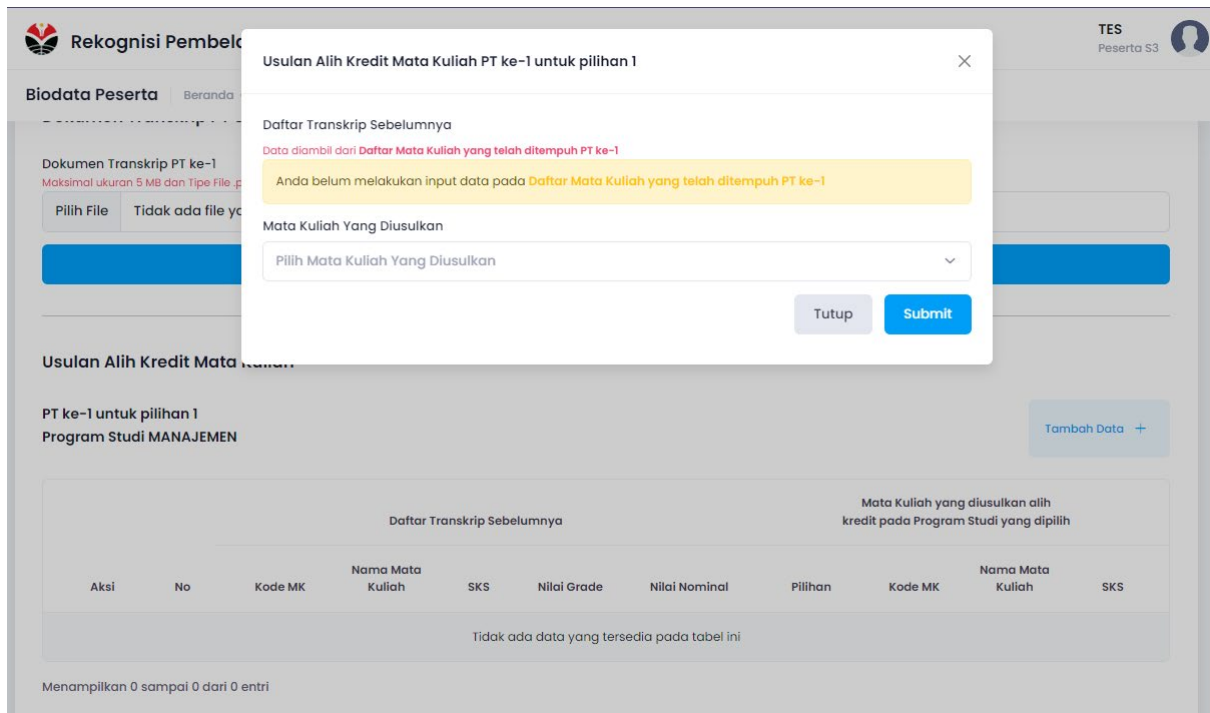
Rekognisi Pembel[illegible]

TES
Peserta S3

Biodata Peserta | Beranda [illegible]

Dokumen Transkrip PT ke-1
Maksimal ukuran 5 MB dan Tipe File .p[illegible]

Pilih File | Tidak ada file ya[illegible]

Usulan Alih Kredit Mata Kuliah

PT ke-1 untuk pilihan 1
Program Studi MANAJEMEN

Tambah Data +

| Aksi | No | Daftar Transkrip Sebelumnya: Kode MK | Nama Mata Kuliah | SKS | Nilai Grade | Nilai Nominal | Mata Kuliah yang diusulkan alih kredit pada Program Studi yang dipilih: Pilihan | Kode MK | Nama Mata Kuliah | SKS |
|---|---|---|---|---|---|---|---|---|---|---|
| Tidak ada data yang tersedia pada tabel ini | | | | | | | | | | |

Menampilkan 0 sampai 0 dari 0 entri

Usulan Alih Kredit Mata Kuliah PT ke-1 untuk pilihan 1

Daftar Transkrip Sebelumnya
Data diambil dari Daftar Mata Kuliah yang telah ditempuh PT ke-1
Anda belum melakukan input data pada Daftar Mata Kuliah yang telah ditempuh PT ke-1

Mata Kuliah Yang Diusulkan
Pilih Mata Kuliah Yang Diusulkan

Tutup Submit